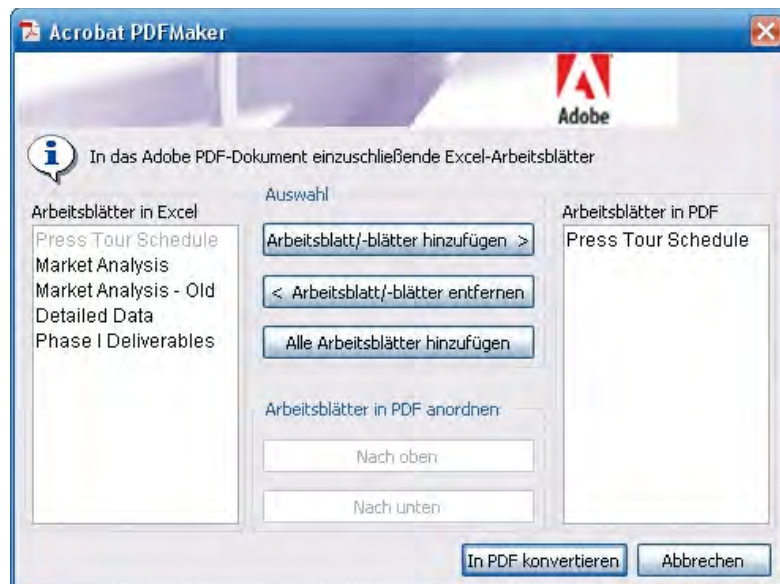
Acrobat PDFMaker

Adobe

In das Adobe PDF-Dokument einzuschließende Excel-Arbeitsblätter

Arbeitsblätter in Excel
Press Tour Schedule
Market Analysis
Market Analysis - Old
Detailed Data
Phase I Deliverables

Auswahl
Arbeitsblatt/-blätter hinzufügen >
< Arbeitsblatt/-blätter entfernen
Alle Arbeitsblätter hinzufügen

Arbeitsblätter in PDF anordnen
Nach oben
Nach unten

Arbeitsblätter in PDF
Press Tour Schedule

In PDF konvertieren
Abbrechen